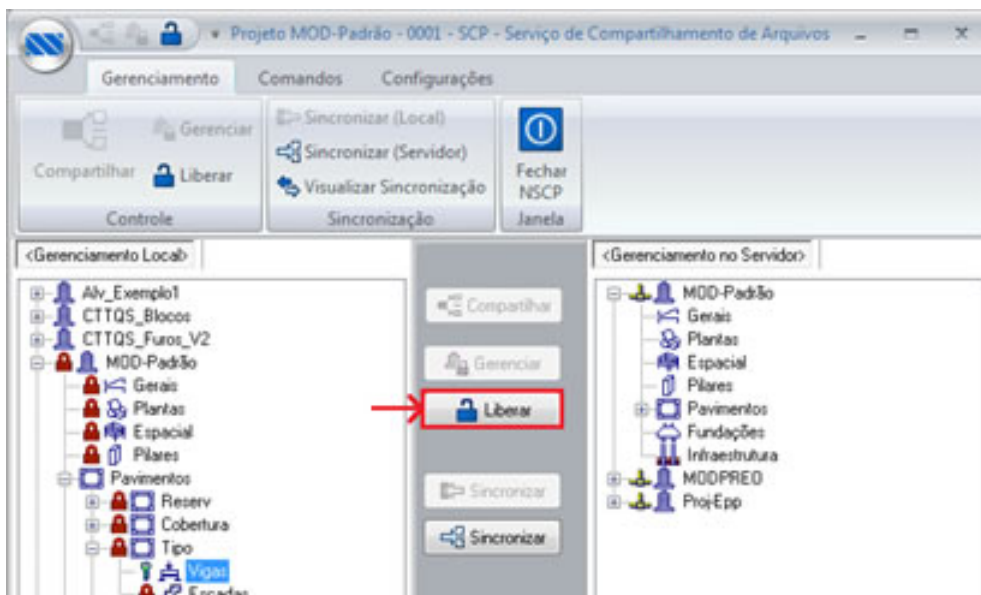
Projeto MOD-Padrão - 0001 - SCP - Serviço de Compartilhamento de Arquivos

Gerenciamento
Comandos
Configurações

Compartilhar
Gerenciar
Liberar
Controle

Sincronizar (Local)
Sincronizar (Servidor)
Visualizar Sincronização
Sincronização

Fechar NSCP
Janela

<Gerenciamento Local>

Alv_Exemplo1
CTTQS_Blocos
CTTQS_Furos_V2
MOD-Padrão
Gerais
Plantas
Espacial
Pilares
Pavimentos
Reserv
Cobertura
Tipo
Vigas
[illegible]

Compartilhar
Gerenciar
Liberar
Sincronizar
Sincronizar

<Gerenciamento no Servidor>

MOD-Padrão
Gerais
Plantas
Espacial
Pilares
Pavimentos
Fundações
Infraestrutura
MODPREO
Proj-Epp